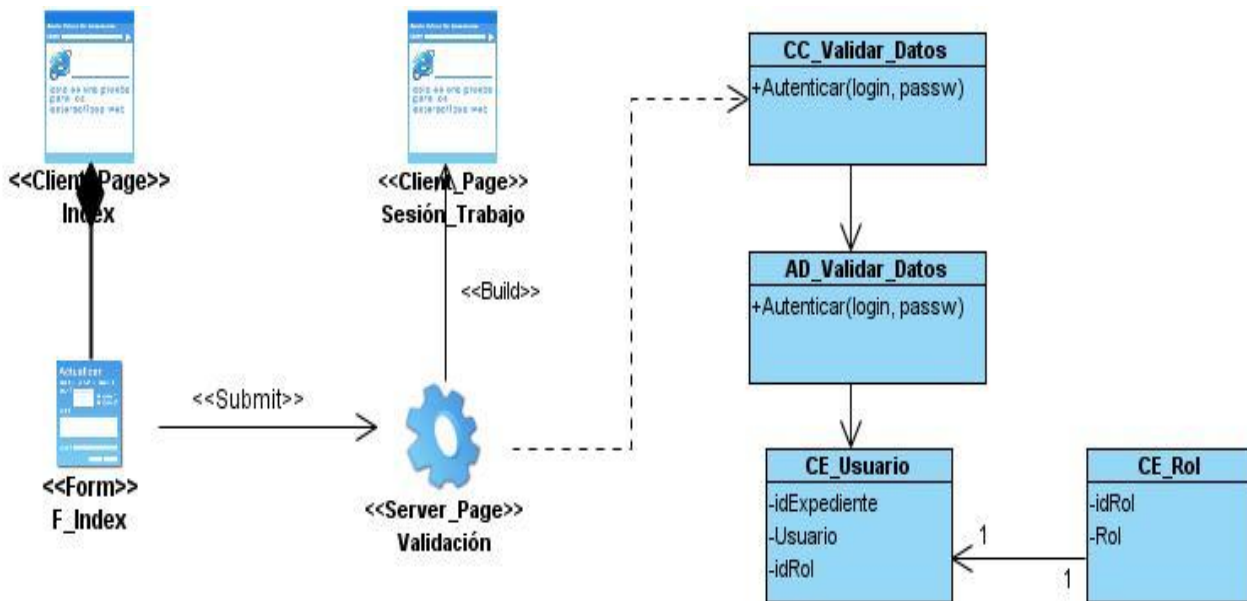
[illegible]

<<Client_Page>>
Index

<<Client_Page>>
Sesión_Trabajo

<<Build>>

CC_Validar_Datos
+Autenticar(login, passw)

AD_Validar_Datos
+Autenticar(login, passw)

Actualizar
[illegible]

<<Submit>>

<<Form>>
F_Index

<<Server_Page>>
Validación

CE_Usuario
-idExpediente
-Usuario
-idRol

CE_Rol
-idRol
-Rol

1
1